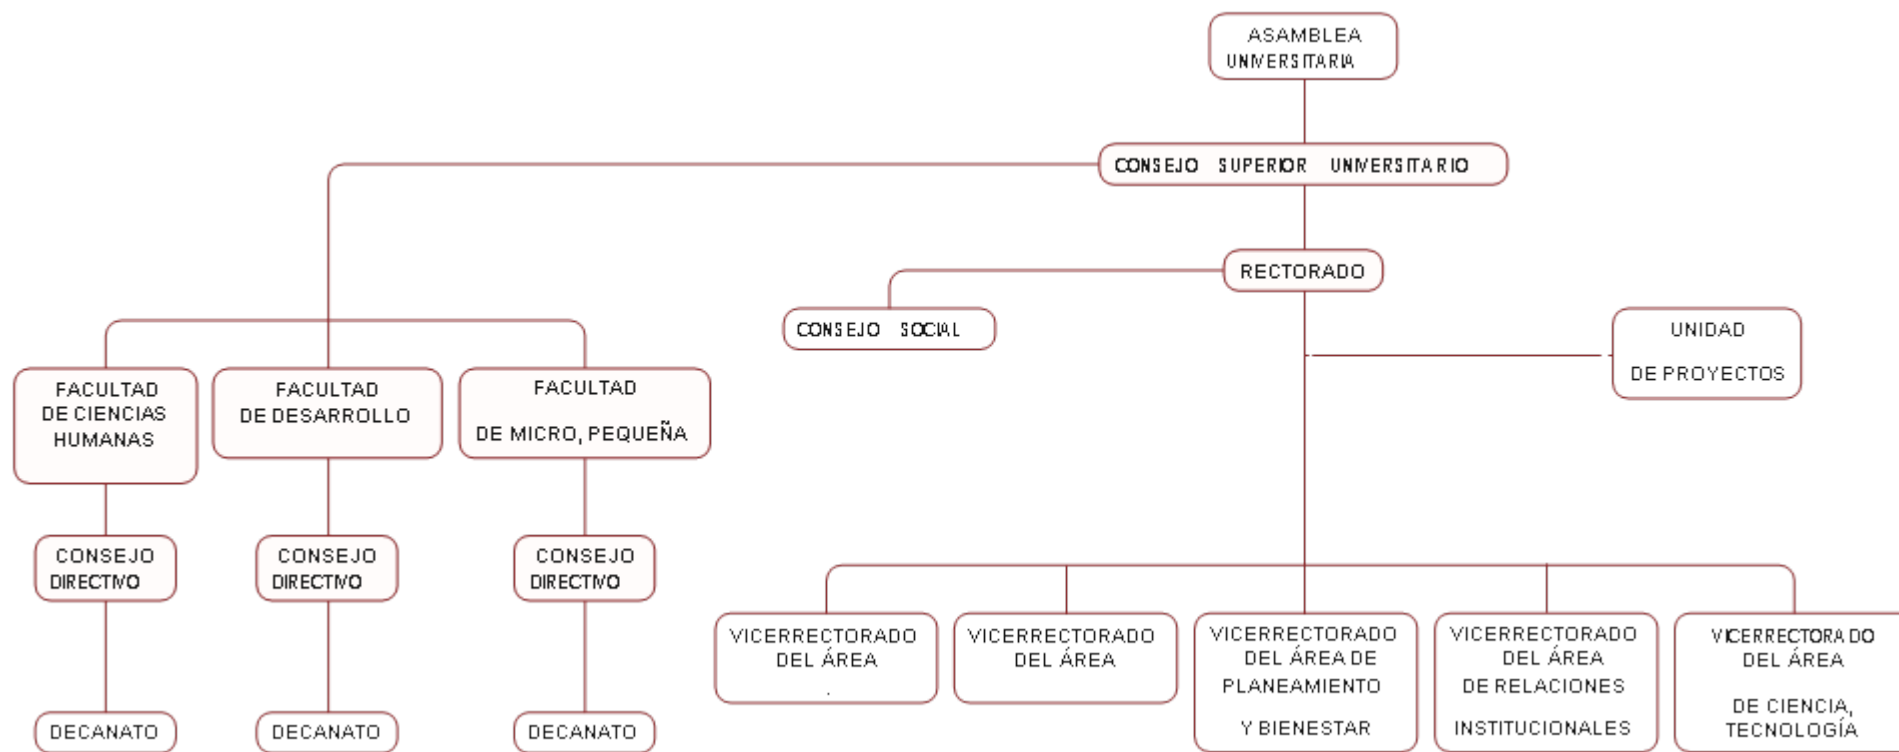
ASAMBLEA UNIVERSITARIA

CONSEJO SUPERIOR UNIVERSITARIO

RECTORADO

CONSEJO SOCIAL

UNIDAD

DE PROYECTOS

FACULTAD DE CIENCIAS HUMANAS

FACULTAD DE DESARROLLO

FACULTAD

DE MICRO, PEQUEÑA

CONSEJO DIRECTIVO

CONSEJO DIRECTIVO

CONSEJO DIRECTIVO

DECANATO

DECANATO

DECANATO

VICERRECTORADO DEL ÁREA

VICERRECTORADO DEL ÁREA

VICERRECTORADO DEL ÁREA DE PLANEAMIENTO

Y BIENESTAR

VICERRECTORADO DEL ÁREA DE RELACIONES

INSTITUCIONALES

VICERRECTORADO DEL ÁREA

DE CIENCIA, TECNOLOGÍA